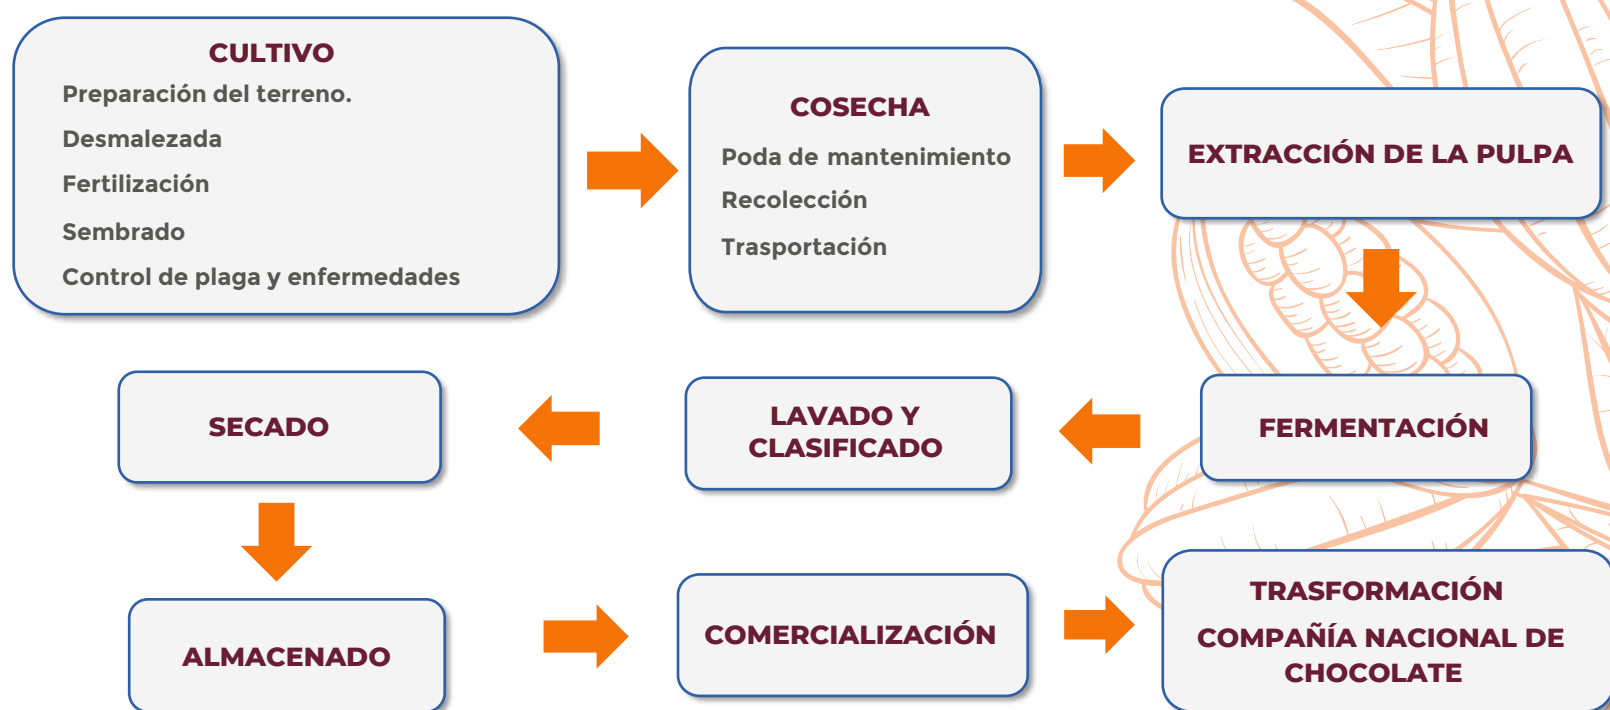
CULTIVO
Preparación del terreno.
Desmalezada
Fertilización
Sembrado
Control de plaga y enfermedades

COSECHA
Poda de mantenimiento
Recolección
Trasportación

EXTRACCIÓN DE LA PULPA

FERMENTACIÓN

LAVADO Y CLASIFICADO

SECADO

ALMACENADO

COMERCIALIZACIÓN

TRASFORMACIÓN
COMPAÑÍA NACIONAL DE CHOCOLATE